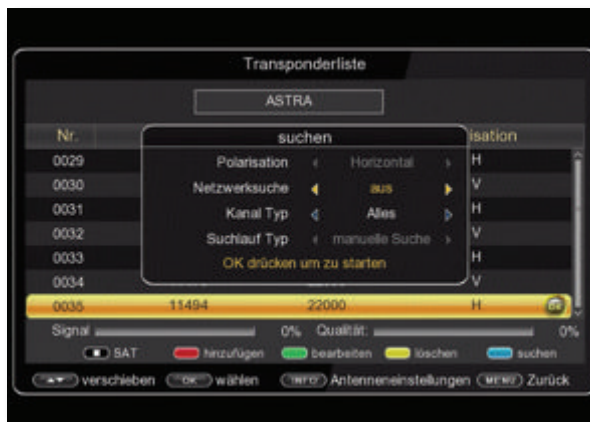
Transponderliste

ASTRA

Nr.

isation

0029 H
0030 V
0031 H
0032 V
0033 H
0034 V
0035 11494 22000 H

suchen

Polarisation Horizontal
Netzwerksuche aus
Kanal Typ Alles
Suchlauf Typ manuelle Suche
OK drücken um zu starten

Signal 0% Qualität: 0%

SAT hinzufügen bearbeiten löschen suchen

verschieben OK wählen INFO Antenneneinstellungen MENU Zurück